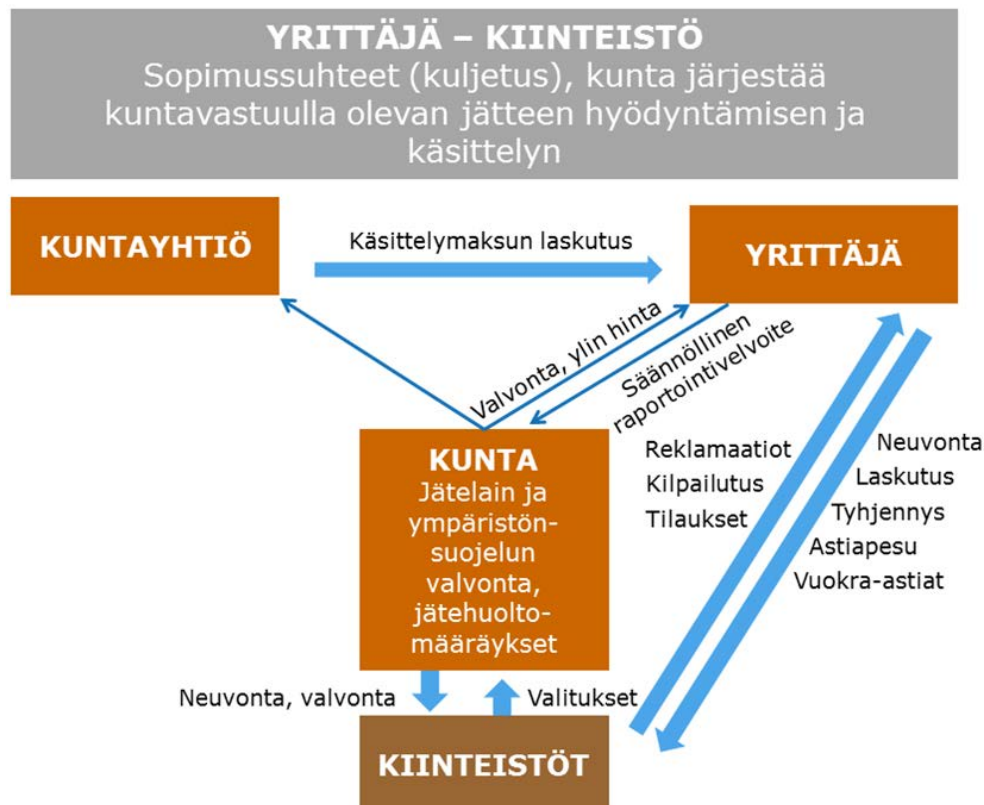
YRITTÄJÄ – KIINTEISTÖ
Sopimussuhteet (kuljetus), kunta järjestää kuntavastuulla olevan jätteen hyödyntämisen ja käsittelyn

KUNTAYHTIÖ

Käsittelymaksun laskutus

YRITTÄJÄ

Valvonta, ylin hinta

Säännöllinen raportointivelvoite

KUNTA
Jätelain ja ympäristönsuojelun valvonta, jätehuoltomääräykset

Reklamaatiot
Kilpailutus
Tilaukset

Neuvonta
Laskutus
Tyhjennys
Astiapesu
Vuokra-astiat

Neuvonta, valvonta

Valitukset

KIINTEISTÖT